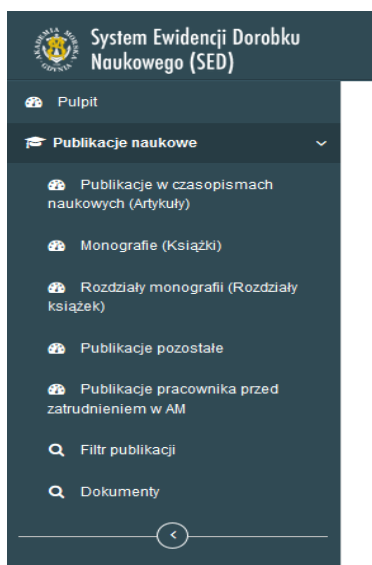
AKADEMIA MORSKA GDYNIA

System Ewidencji Dorobku Naukowego (SED)

Pulpit

Publikacje naukowe

Publikacje w czasopismach naukowych (Artykuły)

Monografie (Książki)

Rozdziały monografii (Rozdziały książek)

Publikacje pozostałe

Publikacje pracownika przed zatrudnieniem w AM

Filtr publikacji

Dokumenty